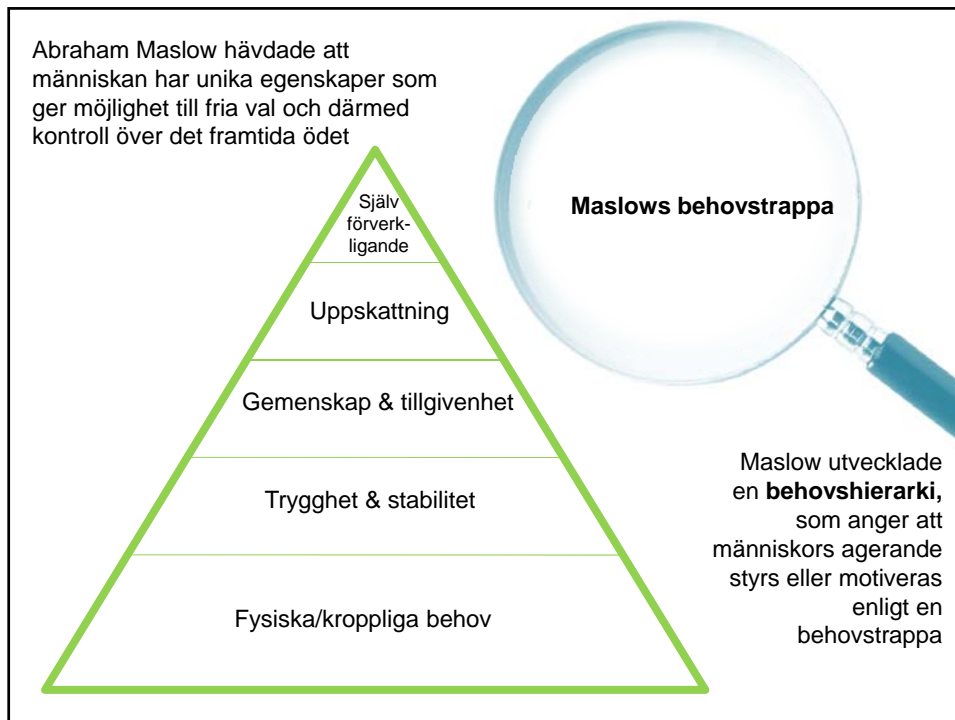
Abraham Maslow hävdade att människan har unika egenskaper som ger möjlighet till fria val och därmed kontroll över det framtida ödet

Maslows behovstrappa

Själv förverk-ligande

Uppskattning

Gemenskap & tillgivenhet

Trygghet & stabilitet

Fysiska/kroppliga behov

Maslow utvecklade en **behovshierarki,** som anger att människors agerande styrs eller motiveras enligt en behovstrappa